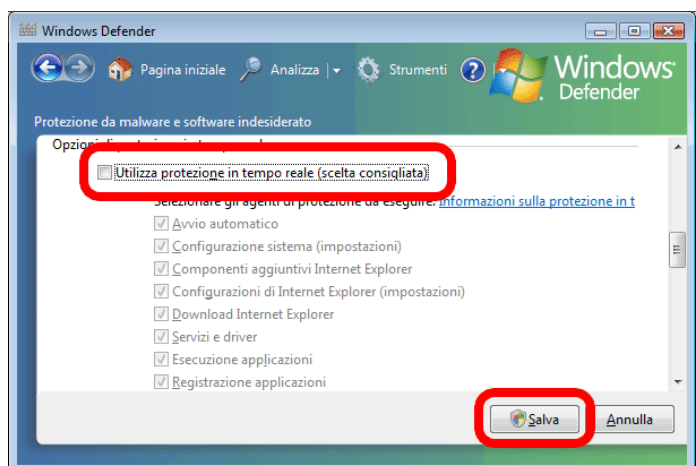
Windows Defender

Pagina iniziale  Analizza  Strumenti

Windows Defender

Protezione da malware e software indesiderato

Opzioni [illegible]

Utilizza protezione in tempo reale (scelta consigliata)

Selezionare gli agenti di protezione da eseguire. Informazioni sulla protezione in t

Avvio automatico

Configurazione sistema (impostazioni)

Componenti aggiuntivi Internet Explorer

Configurazioni di Internet Explorer (impostazioni)

Download Internet Explorer

Servizi e driver

Esecuzione applicazioni

Registrazione applicazioni

Salva  Annulla